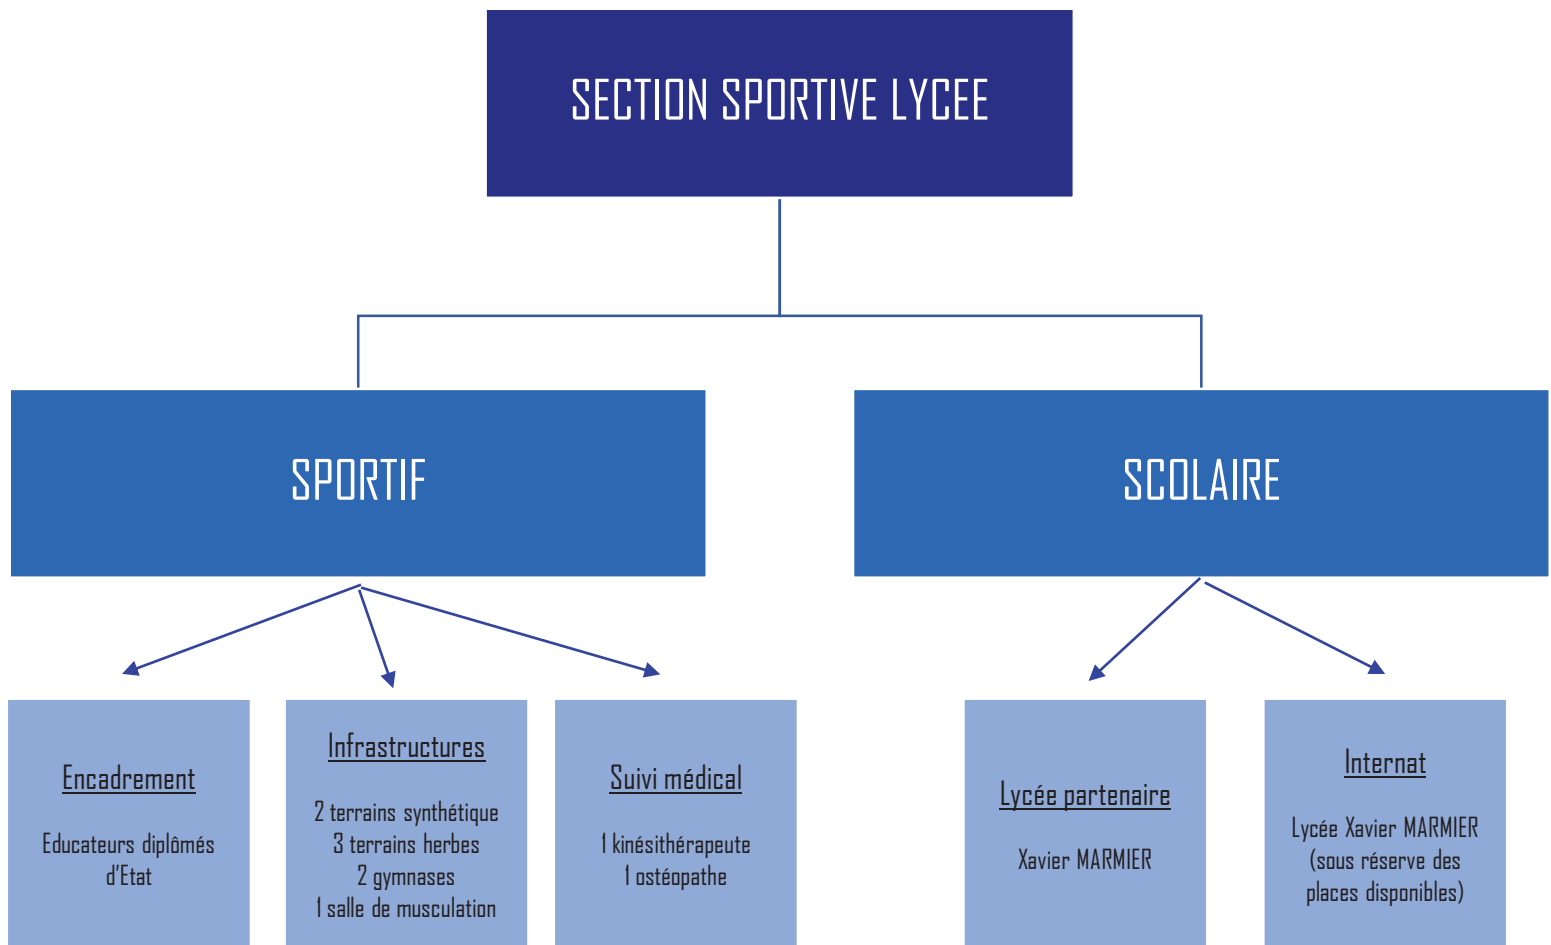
SECTION SPORTIVE LYCEE

SPORTIF

SCOLAIRE

Encadrement

Educateurs diplômés d'Etat

Infrastructures

2 terrains synthétique
3 terrains herbes
2 gymnases
1 salle de musculation

Suivi médical

1 kinésithérapeute
1 ostéopathe

Lycée partenaire

Xavier MARMIER

Internat

Lycée Xavier MARMIER (sous réserve des places disponibles)